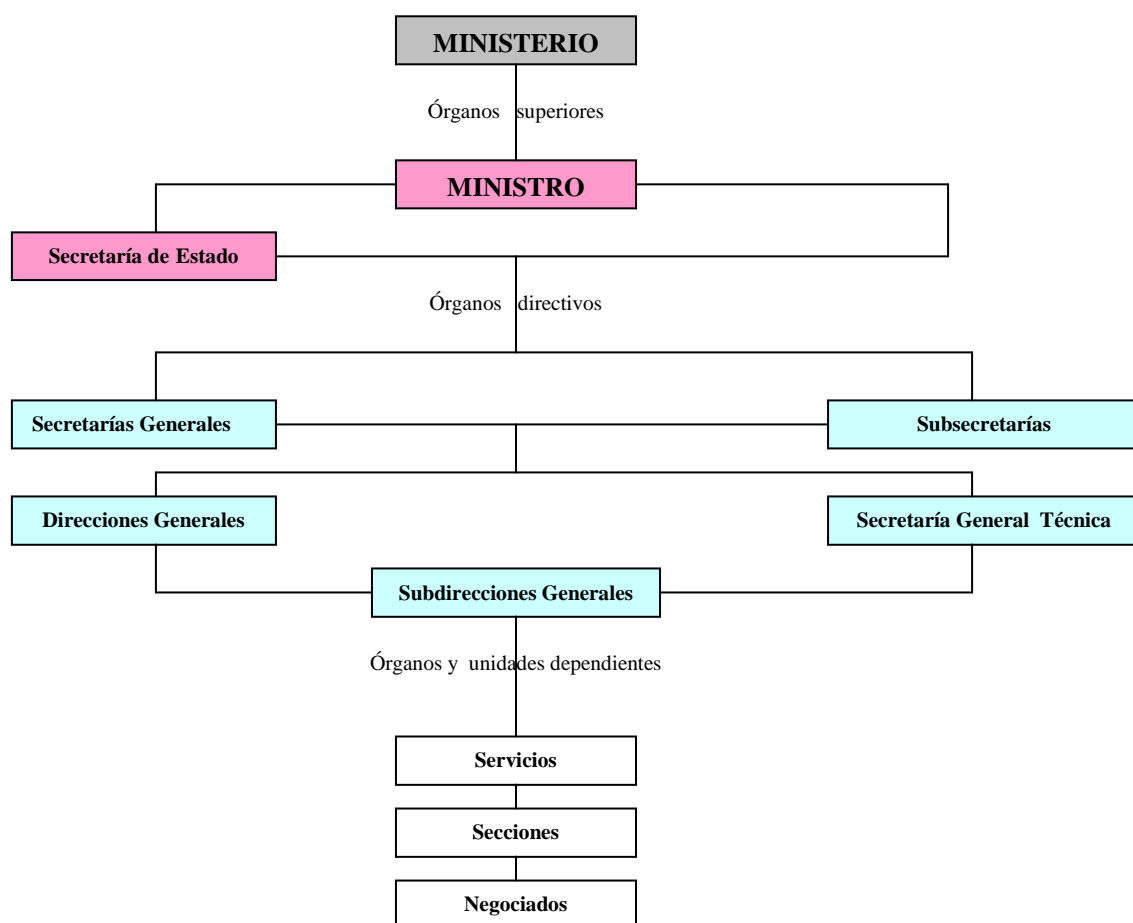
MINISTERIO

Órganos superiores

MINISTRO

Secretaría de Estado

Órganos directivos

Secretarías Generales

Subsecretarías

Direcciones Generales

Secretaría General Técnica

Subdirecciones Generales

Órganos y unidades dependientes

Servicios

Secciones

Negociados